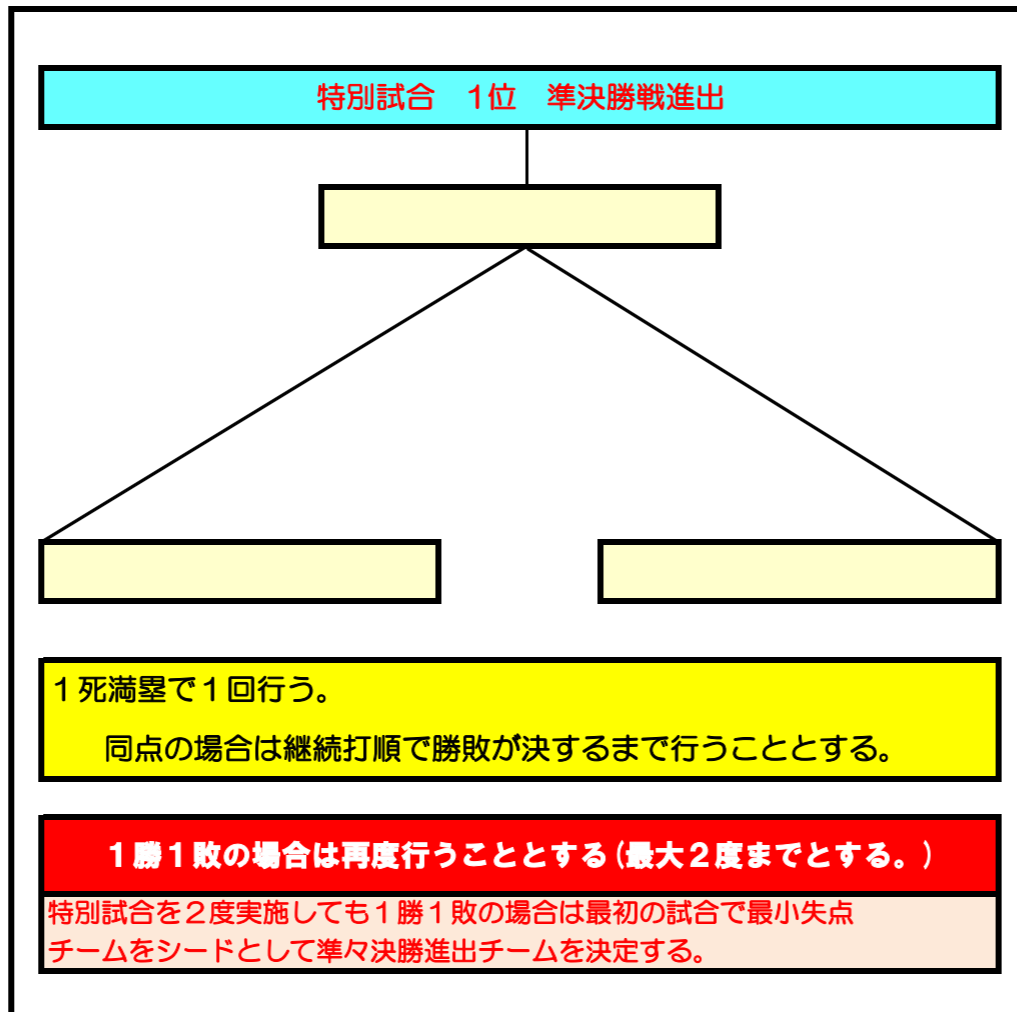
特別試合　1位　準決勝戦進出

１死満塁で１回行う。

同点の場合は継続打順で勝敗が決するまで行うこととする。

１勝１敗の場合は再度行うこととする（最大２度までとする。）

特別試合を２度実施しても１勝１敗の場合は最初の試合で最小失点チームをシードとして準々決勝進出チームを決定する。